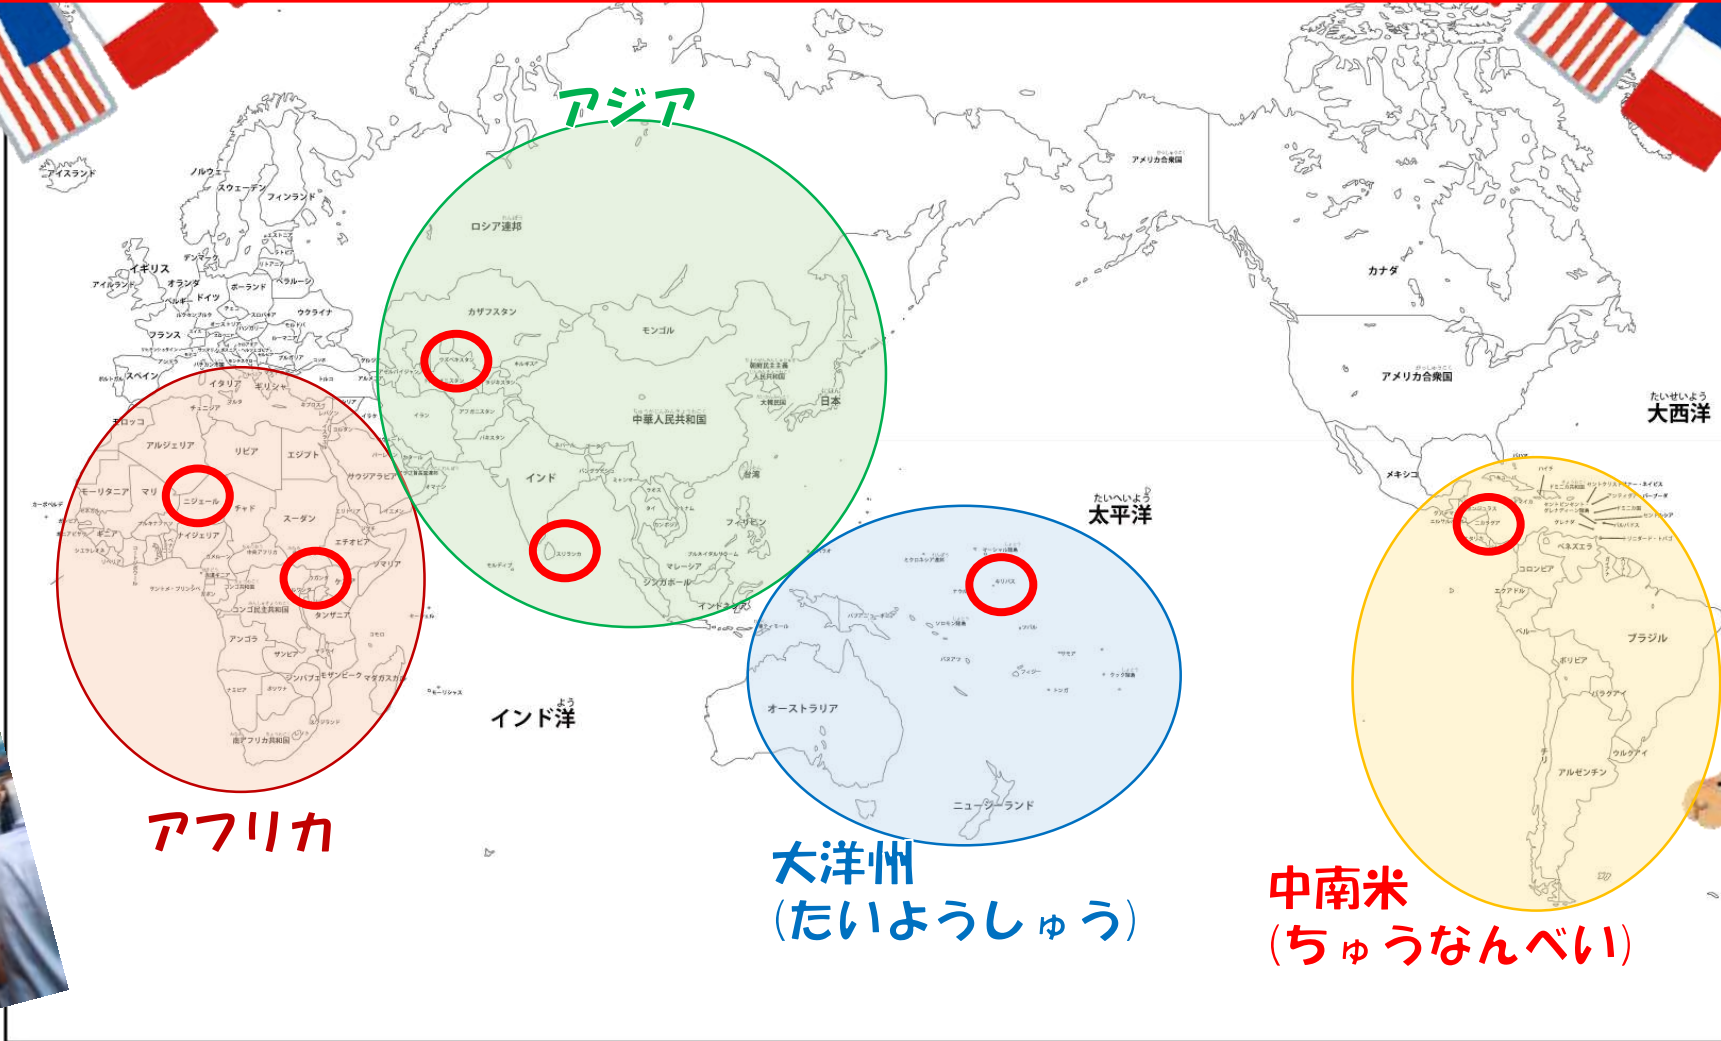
アジア

アイスランド
ノルウェー
スウェーデン
フィンランド
デンマーク
イギリス
アイルランド
オランダ
ベルギー
ドイツ
ポーランド
ベラルーシ
ウクライナ
フランス
スペイン
イタリア
ギリシャ
ロシア連邦
カザフスタン
モンゴル
ウズベキスタン
中華人民共和国
日本
インド
スリランカ
台湾
フィリピン
マレーシア
シンガポール
インドネシア

アメリカ合衆国
カナダ
アメリカ合衆国
たいせいよう
大西洋
メキシコ

モロッコ
アルジェリア
リビア
エジプト
サウジアラビア
モーリタニア
マリ
ニジェール
チャド
スーダン
ナイジェリア
エチオピア
ケニア
ソマリア
コンゴ民主共和国
タンザニア
アンゴラ
ザンビア
ジンバブエ
モザンビーク
マダガスカル
南アフリカ共和国

たいへいよう
太平洋
キリバス
オーストラリア
ニュージーランド
トンガ
フィジー

インド洋

ベネズエラ
コロンビア
エクアドル
ペルー
ブラジル
ボリビア
パラグアイ
チリ
ウルグアイ
アルゼンチン

アフリカ

大洋州
(たいようしゅう)

中南米
(ちゅうなんべい)